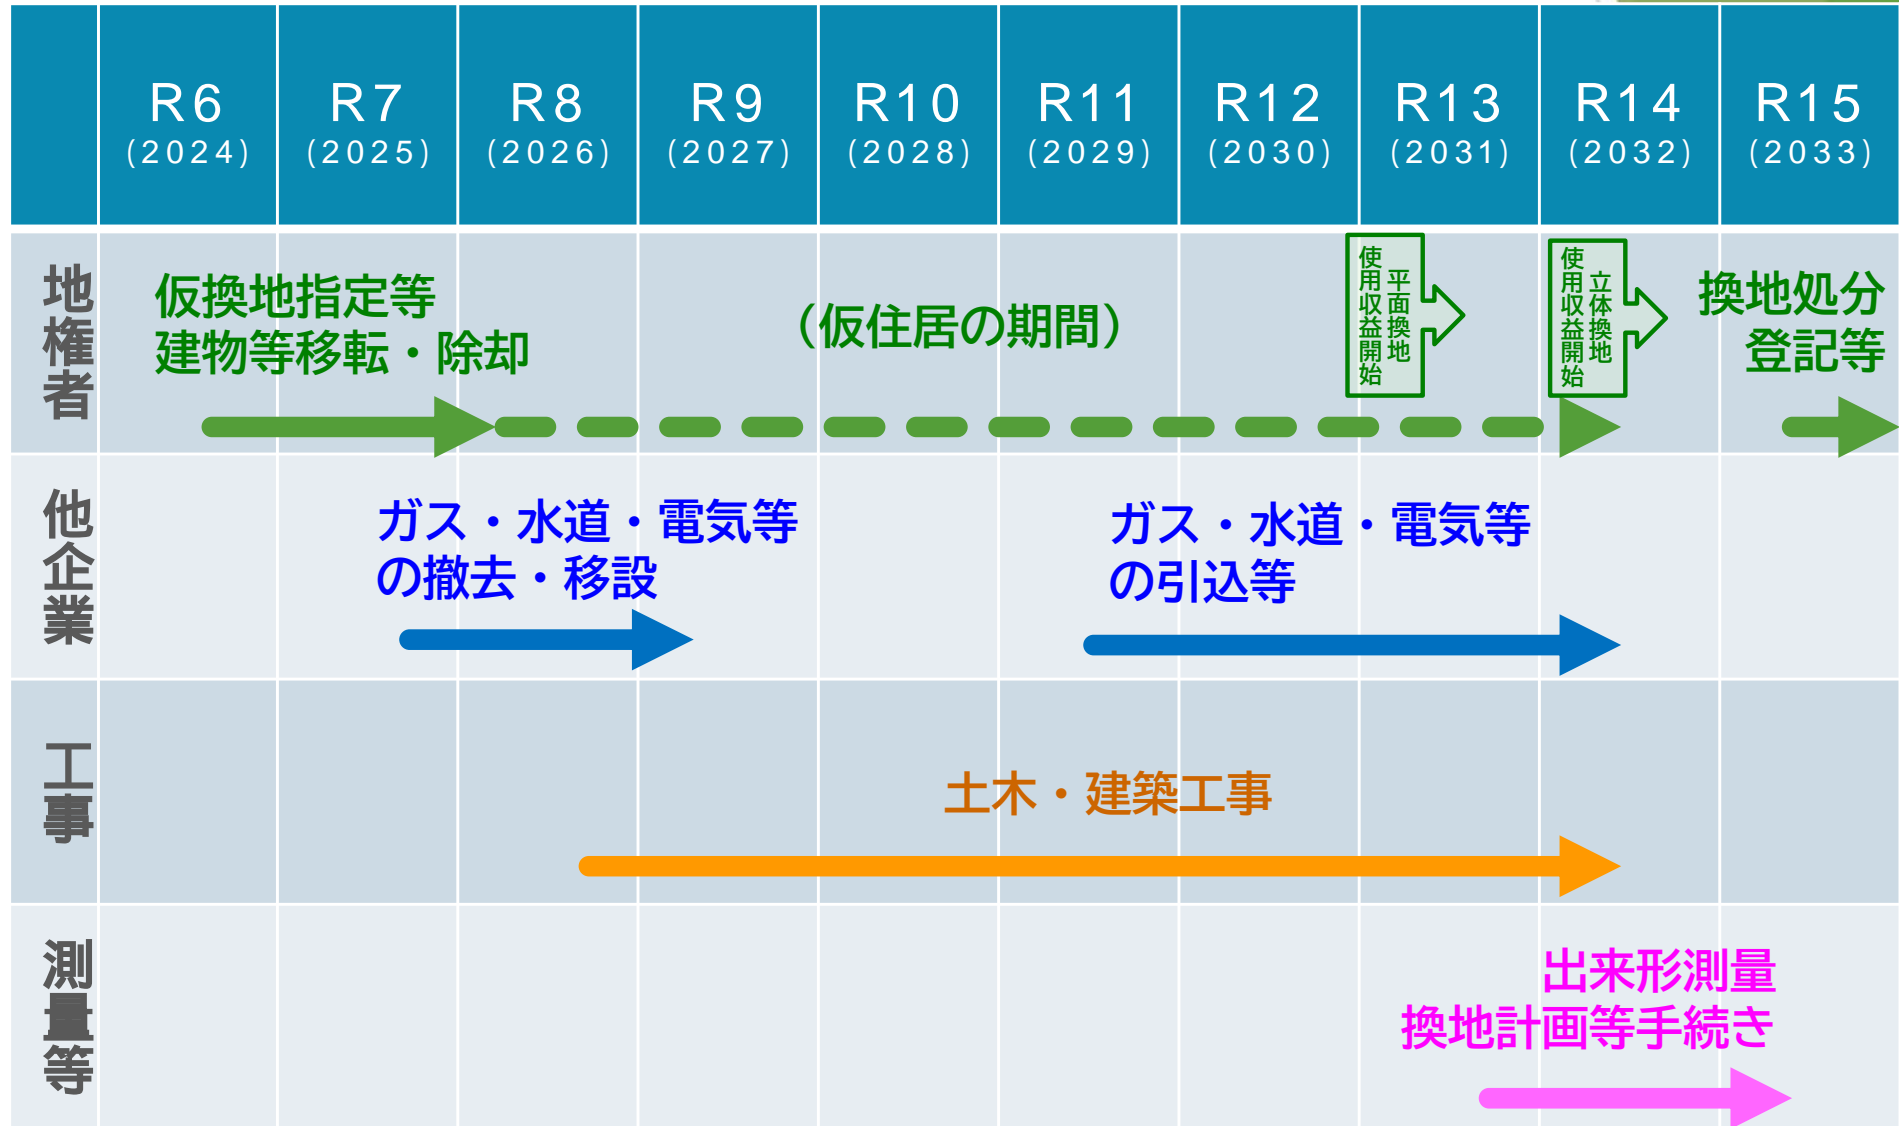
| | R6 (2024) | R7 (2025) | R8 (2026) | R9 (2027) | R10 (2028) | R11 (2029) | R12 (2030) | R13 (2031) | R14 (2032) | R15 (2033) |
|---|---|---|---|---|---|---|---|---|---|---|
| 地権者 | 仮換地指定等 建物等移転・除却 | | | | （仮住居の期間） | | | 平面換地 使用収益開始 | 立体換地 使用収益開始 | 換地処分 登記等 |
| 他企業 | | ガス・水道・電気等の撤去・移設 | | | | | ガス・水道・電気等の引込等 | | | |
| 工事 | | | | | 土木・建築工事 | | | | | |
| 測量等 | | | | | | | | | 出来形測量 換地計画等手続き | |